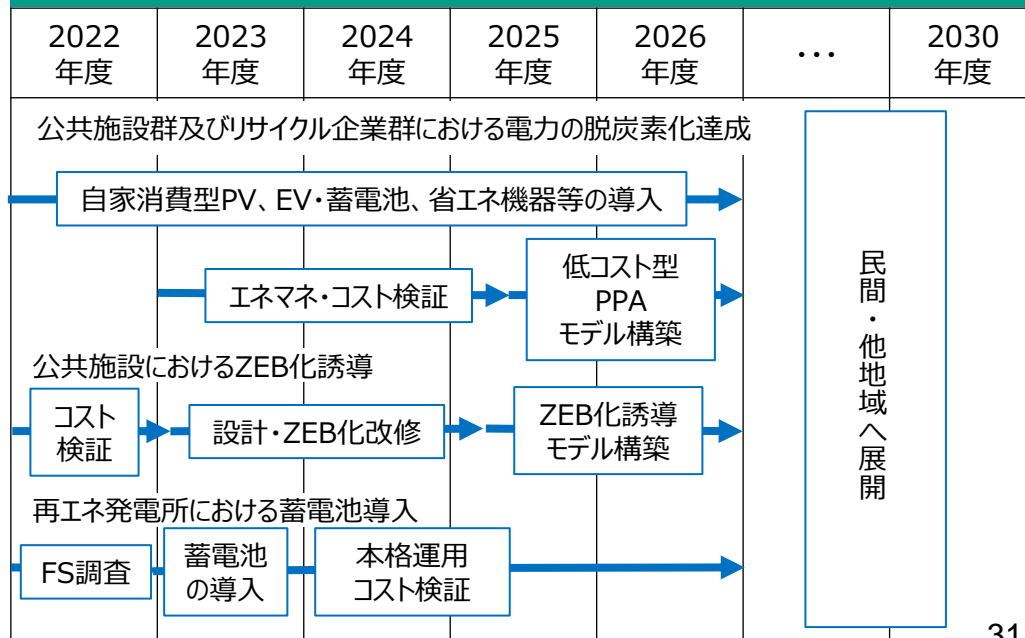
| 2022年度 | 2023年度 | 2024年度 | 2025年度 | 2026年度 | … | 2030年度 |
|---|---|---|---|---|---|---|

公共施設群及びリサイクル企業群における電力の脱炭素化達成

自家消費型PV、EV・蓄電池、省エネ機器等の導入

エネマネ・コスト検証

低コスト型 PPA モデル構築

公共施設におけるZEB化誘導

コスト検証

設計・ZEB化改修

ZEB化誘導 モデル構築

再エネ発電所における蓄電池導入

FS調査

蓄電池の導入

本格運用 コスト検証

民間・他地域へ展開

31